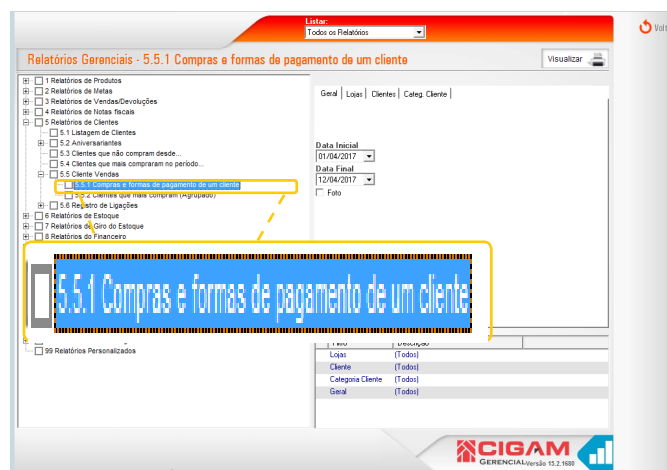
Listar:
Todos os Relatórios

Volt

Relatórios Gerenciais - 5.5.1 Compras e formas de pagamento de um cliente

Visualizar

1 Relatórios de Produtos
2 Relatórios de Metas
3 Relatórios de Vendas/Devoluções
4 Relatórios de Notas fiscais
5 Relatórios de Clientes
5.1 Listagem de Clientes
5.2 Aniversariantes
5.3 Clientes que não compram desde...
5.4 Clientes que mais compraram no período...
5.5 Cliente Vendas
5.5.1 Compras e formas de pagamento de um cliente
5.5.2 Clientes que mais compram (Agrupado)
5.6 Registro de Ligações
6 Relatórios de Estoque
7 Relatórios de Giro do Estoque
8 Relatórios do Financeiro

5.5.1 Compras e formas de pagamento de um cliente

99 Relatórios Personalizados

Geral | Lojas | Clientes | Categ. Cliente

Data Inicial
01/04/2017
Data Final
12/04/2017
Foto

| Filtro | Descrição |
|---|---|
| Lojas | (Todos) |
| Cliente | (Todos) |
| Categoria Cliente | (Todos) |
| Geral | (Todos) |

CIGAM
GERENCIAL Versão 15.2.1680